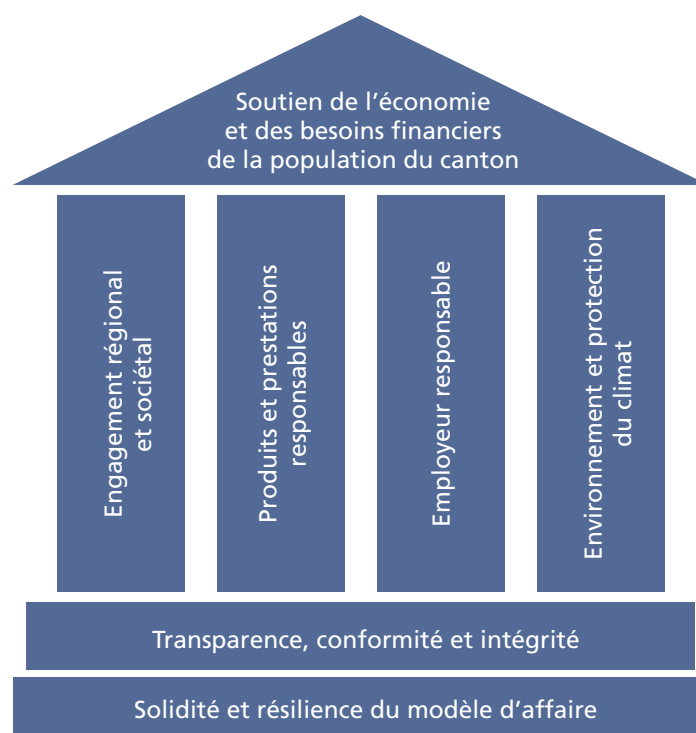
Soutien de l'économie et des besoins financiers de la population du canton

Engagement régional et sociétal

Produits et prestations responsables

Employeur responsable

Environnement et protection du climat

Transparence, conformité et intégrité

Solidité et résilience du modèle d'affaire